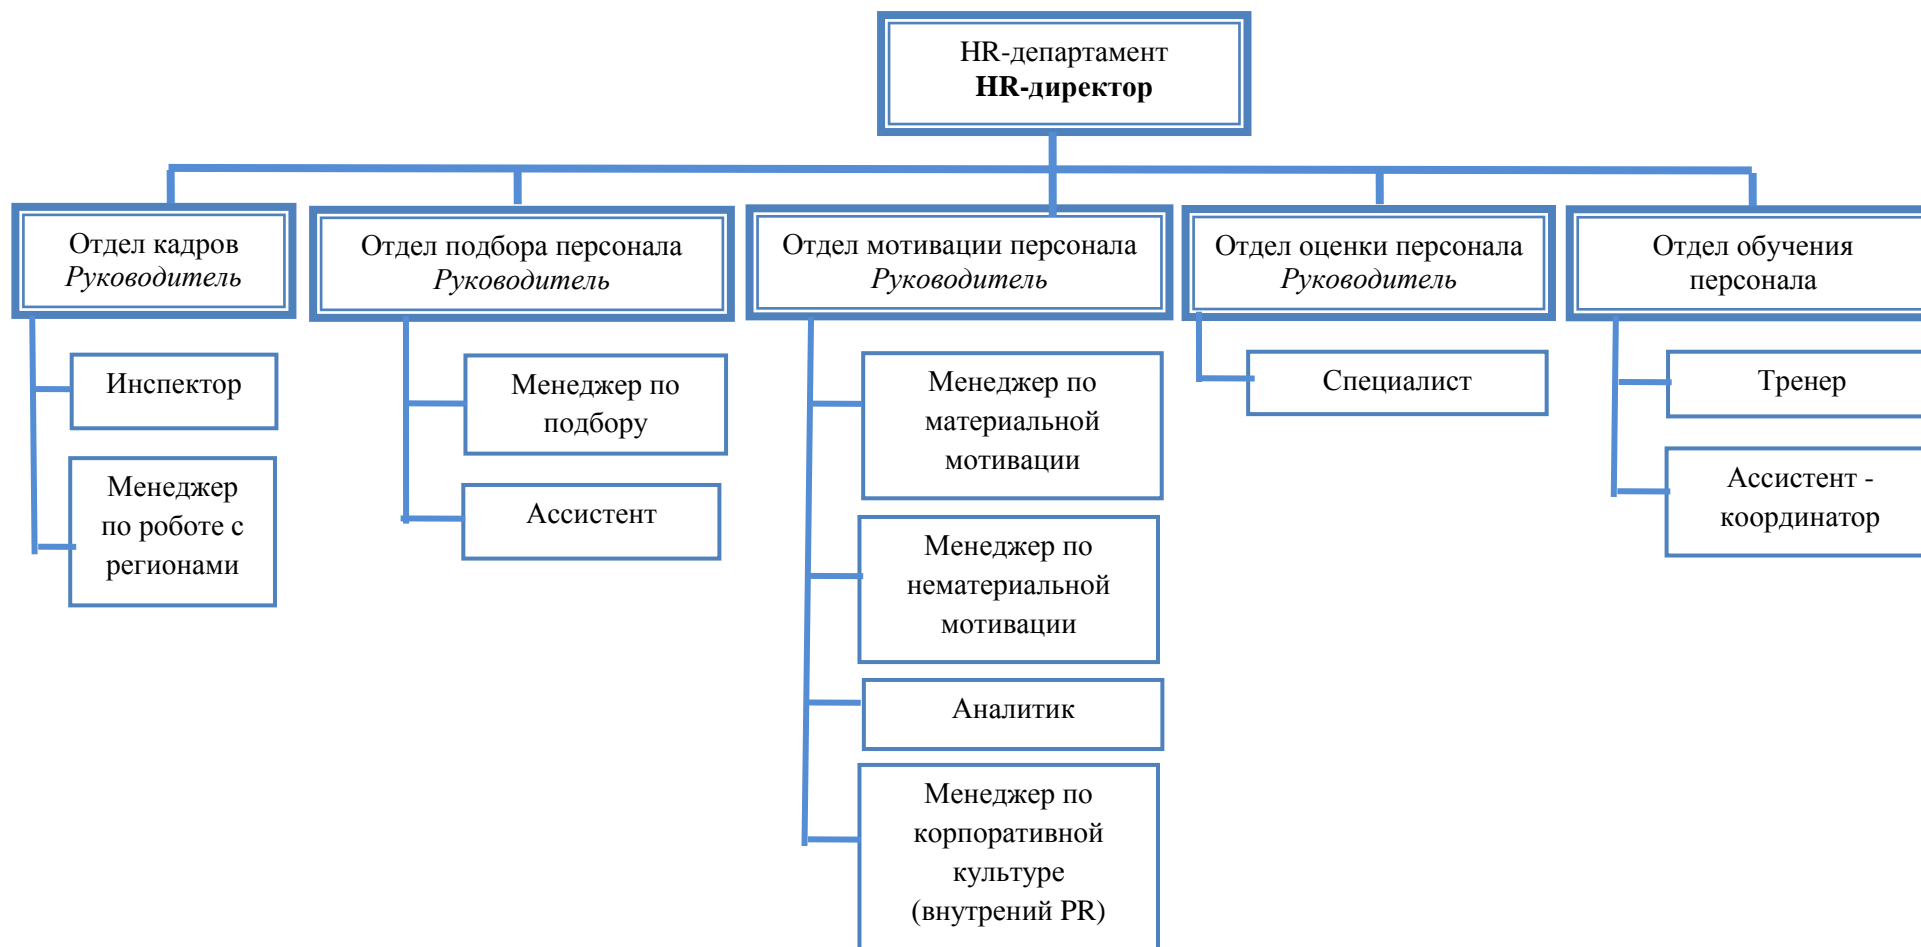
HR-департамент
**HR-директор**

Отдел кадров
*Руководитель*

Инспектор

Менеджер по роботе с регионами

Отдел подбора персонала
*Руководитель*

Менеджер по подбору

Ассистент

Отдел мотивации персонала
*Руководитель*

Менеджер по материальной мотивации

Менеджер по нематериальной мотивации

Аналитик

Менеджер по корпоративной культуре (внутрений PR)

Отдел оценки персонала
*Руководитель*

Специалист

Отдел обучения персонала

Тренер

Ассистент - координатор